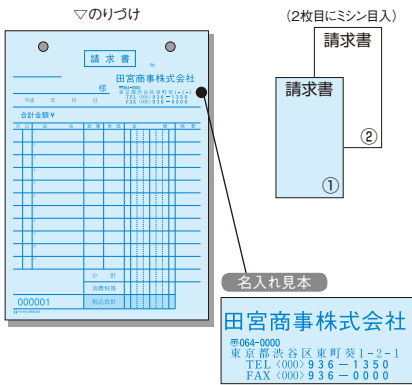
▽のりづけ

請求書

No.

様

田宮商事株式会社

平成　年　月　日

合計金額¥

小計

消費税等

税込合計

000001

(2枚目にミシン目入)

請求書

請求書

②

①

名入れ見本

田宮商事株式会社

〒064-0000
東京都渋谷区東町葵1-2-1
TEL〈000〉936－1350
FAX〈000〉936－0000